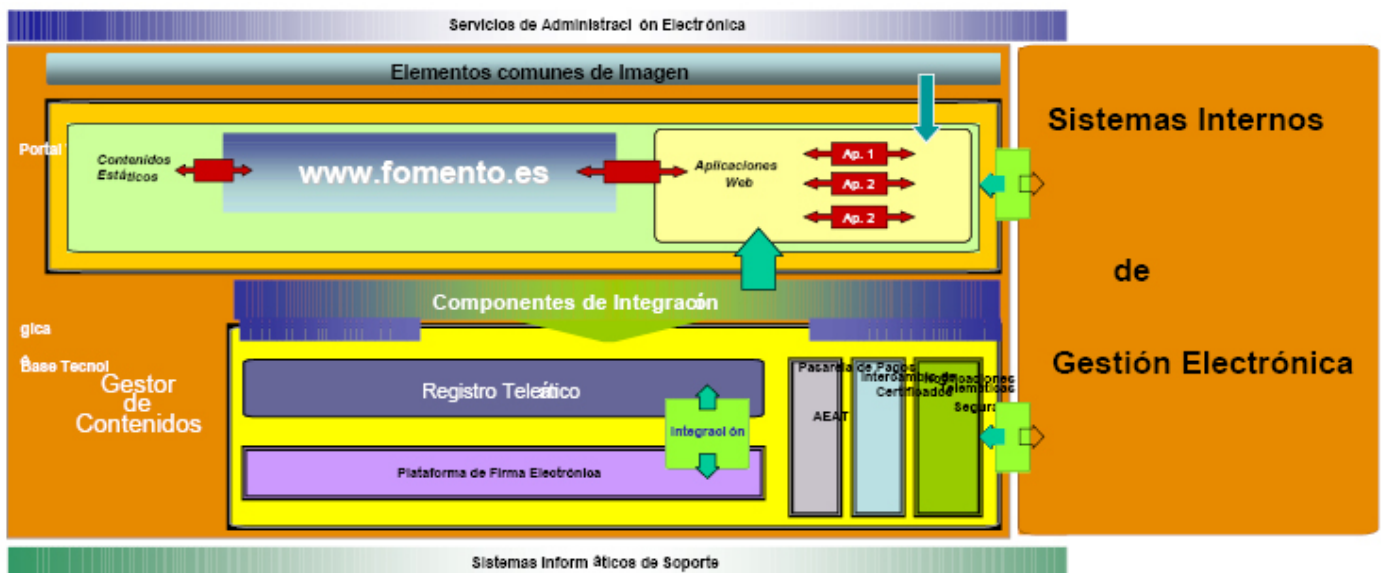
Servicios de Administraci ón Electrónica

Elementos comunes de Imagen

Sistemas Internos

de

Gestión Electrónica

Portal

Contenidos Estáticos

www.fomento.es

Aplicaciones Web

Ap. 1

Ap. 2

Ap. 2

Componentes de Integración

gica

Base Tecnol

Gestor de Contenidos

Registro Telemático

Integración

Plataforma de Firma Electrónica

Pasarela de Pagos

AEAT

Intercambio de Certificados

Notificaciones Telemáticas Seguras

Sistemas Inform áticos de Soporte